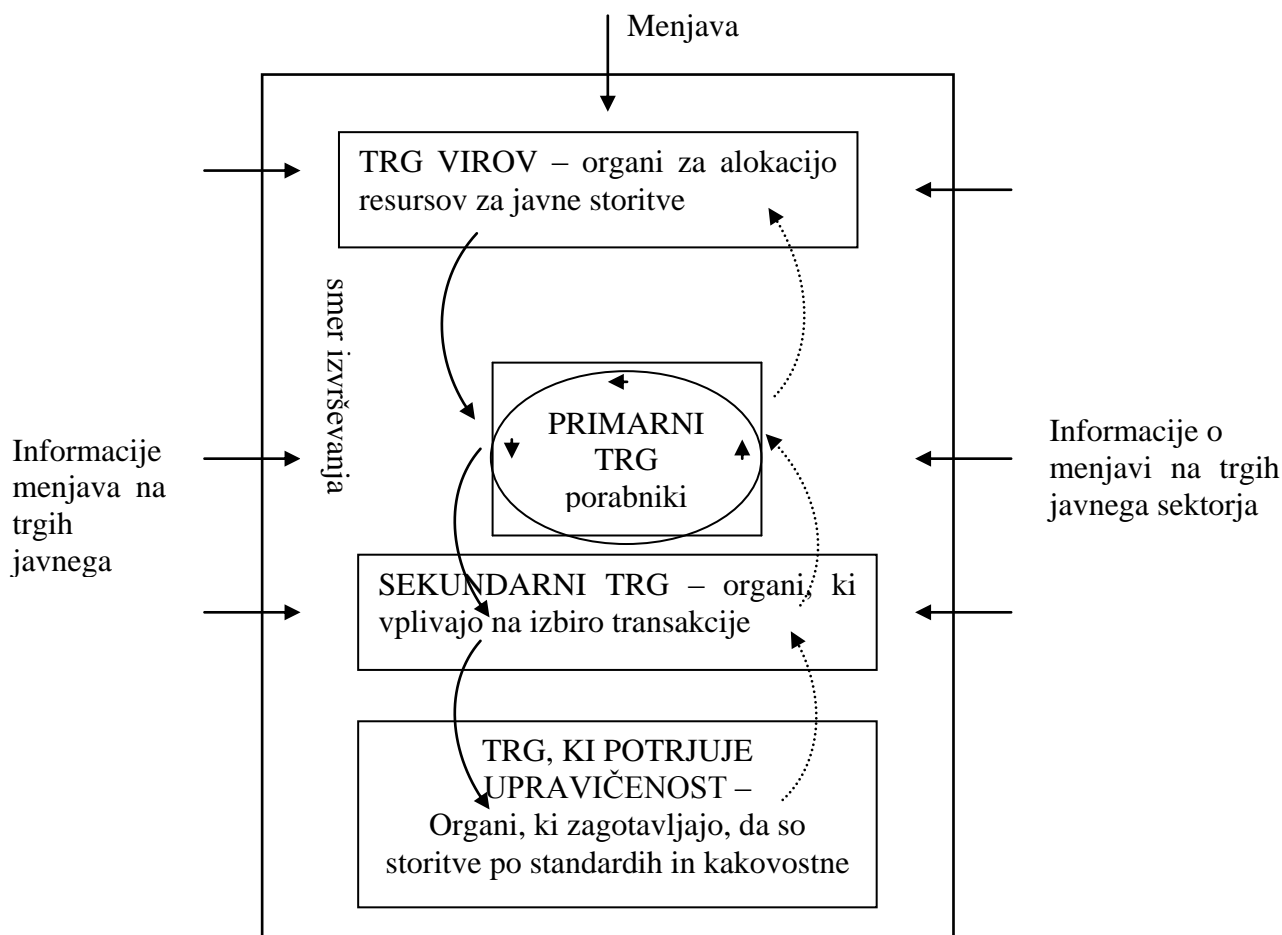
Menjava

TRG VIROV – organi za alokacijo resursov za javne storitve

smer izvrševanja

PRIMARNI TRG porabniki

Informacije menjava na trgih javnega

Informacije o menjavi na trgih javnega sektorja

SEKUNDARNI TRG – organi, ki vplivajo na izbiro transakcije

TRG, KI POTRJUJE UPRAVIČENOST – Organi, ki zagotavljajo, da so storitve po standardih in kakovostne